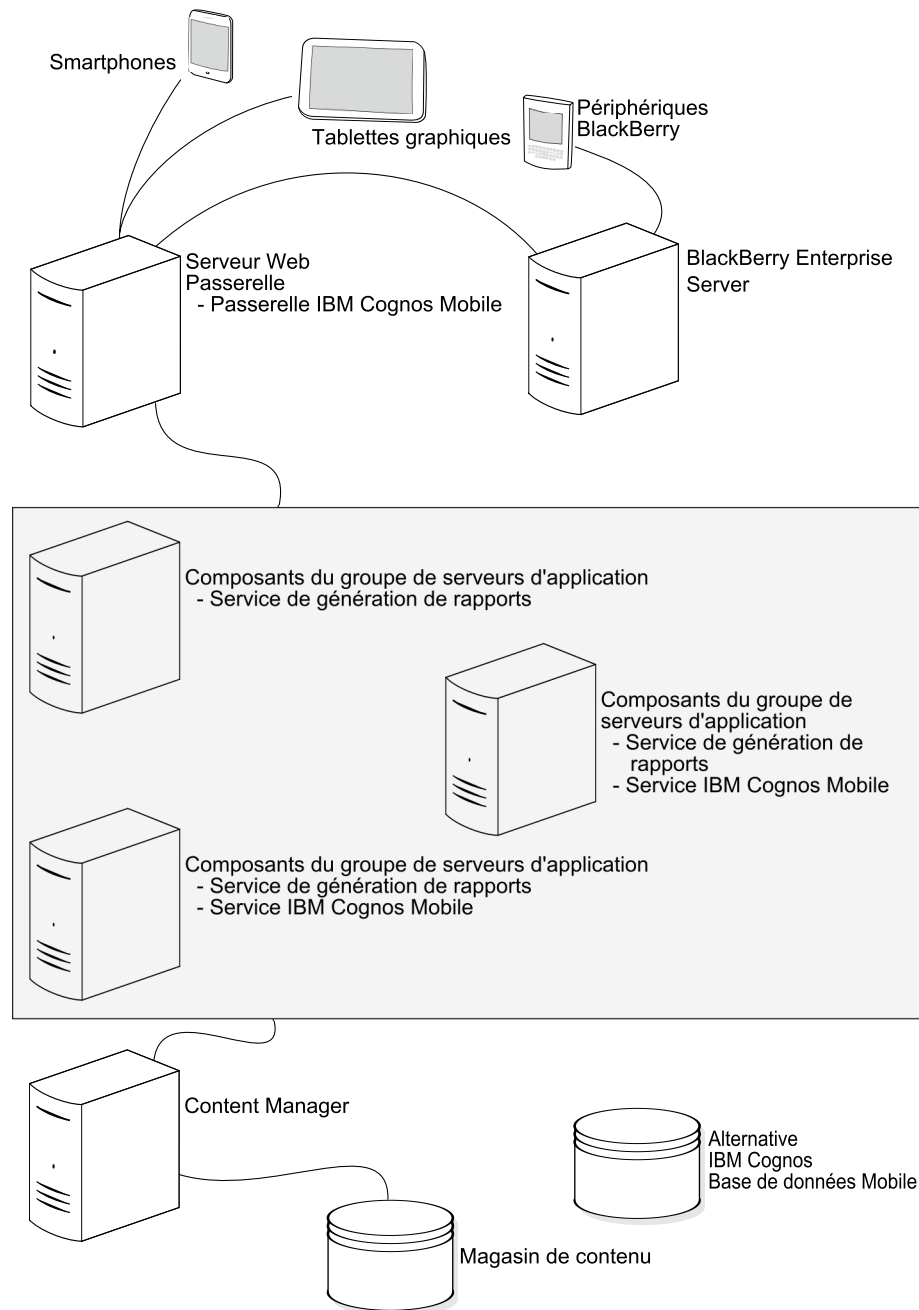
Smartphones

Tablettes graphiques

Périphériques BlackBerry

Serveur Web
Passerelle
- Passerelle IBM Cognos Mobile

BlackBerry Enterprise Server

Composants du groupe de serveurs d'application
- Service de génération de rapports

Composants du groupe de serveurs d'application
- Service de génération de rapports
- Service IBM Cognos Mobile

Composants du groupe de serveurs d'application
- Service de génération de rapports
- Service IBM Cognos Mobile

Content Manager

Alternative
IBM Cognos
Base de données Mobile

Magasin de contenu